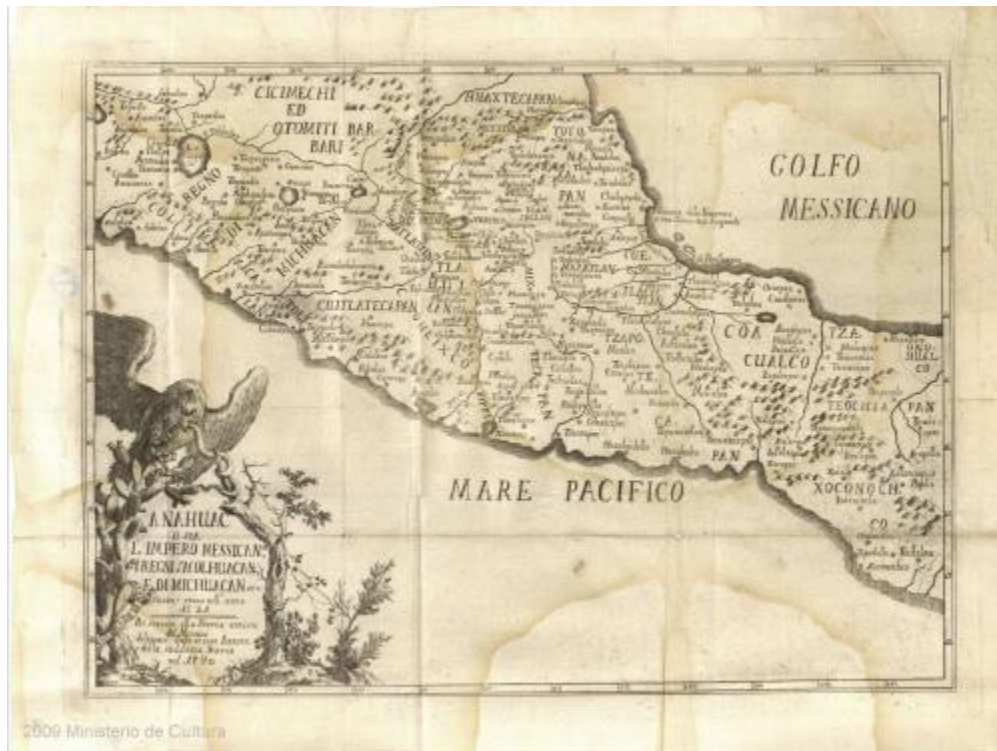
CICIMECHI
ED
OTOMITI BAR
BARI

HUAXTECAPAN

TOTO

PAN

REGNO

COLI

MICHUACAN

TLA

CUITLATECAPAN

GOLFO
MESSICANO

COA

CUALCO

TZA

TZAPO

PAN

XOCONOCH

CO

PAN

MARE PACIFICO

ANAHUAC
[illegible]
L'IMPERO MESSICANO
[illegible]
E DI MICHUACAN
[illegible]

© 2009 Ministerio de Cultura